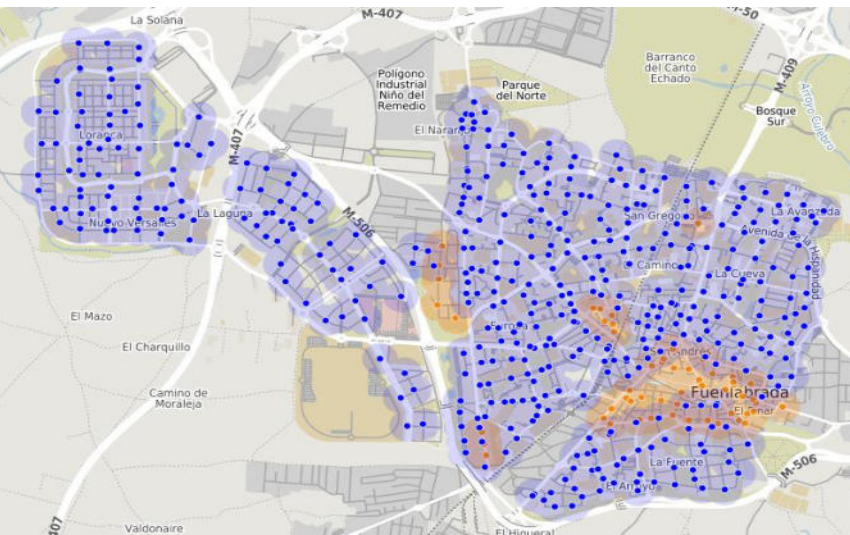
La Solana
M-407
M-50
Barranco del Canto Echado
M-409
Polígono Industrial Niño del Remedio
Parque del Norte
Bosque Sur
Arroyo Culebro
El Naranjo
Loranca
Nuevo Versalles
La Laguna
M-407
M-506
San Grego
La Avanzada
Avenida de la Hispanidad
Camino
La Cueva
El Mazo
El Charquillo
Fuenlabrada
Camino de Moraleja
El Naranjo
El Arroyo
La Fuente
M-506
Valdonaire
El Higueral
407